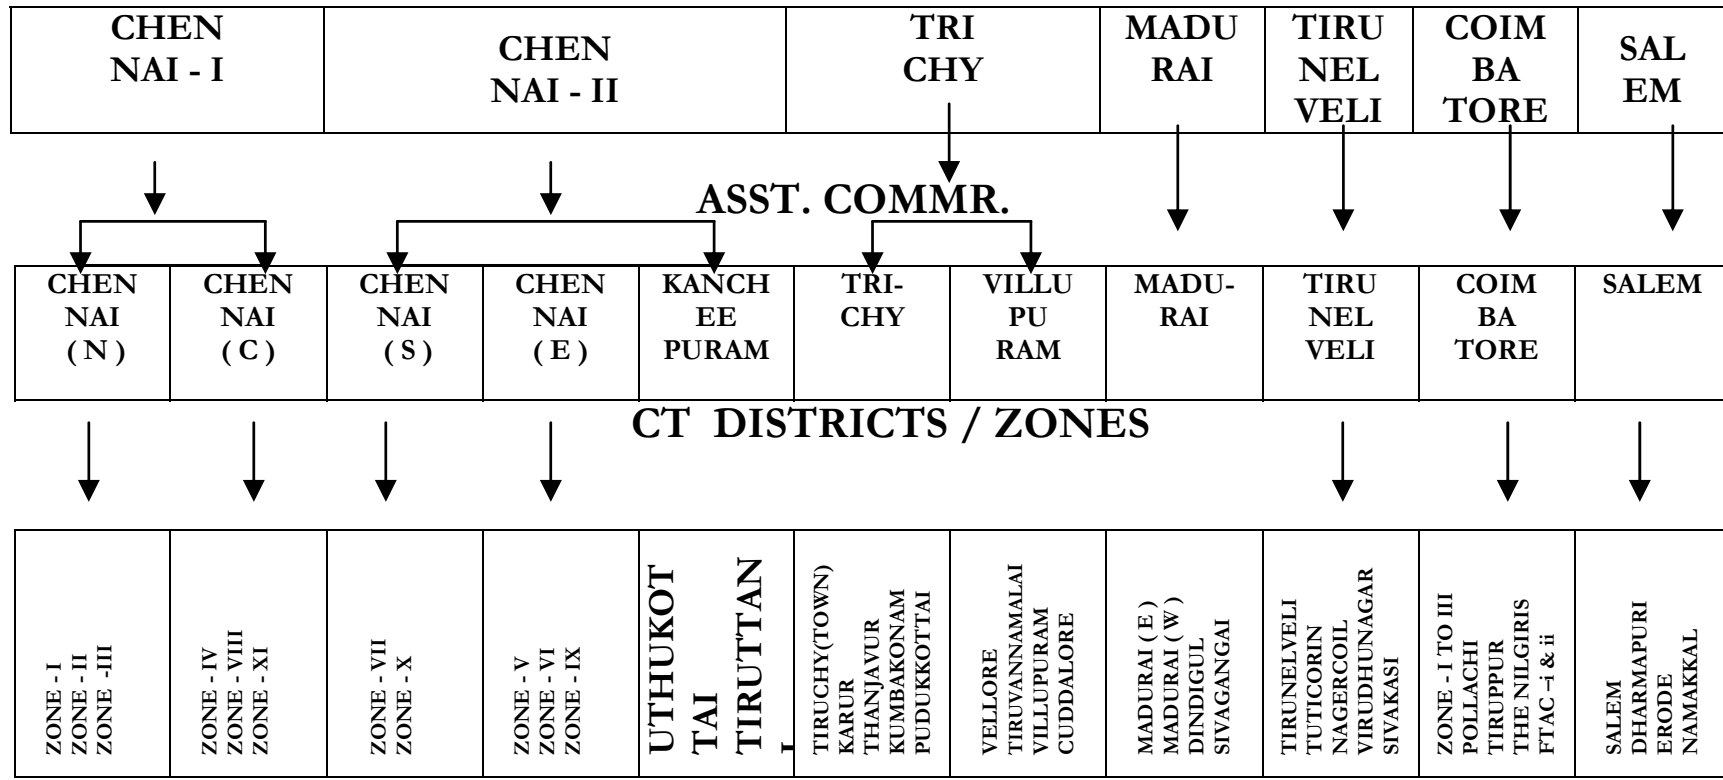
| CHEN NAI - I | CHEN NAI - II | TRI CHY | MADU RAI | TIRU NEL VELI | COIM BA TORE | SAL EM |
|---|---|---|---|---|---|---|

ASST. COMMR.

| CHEN NAI ( N ) | CHEN NAI ( C ) | CHEN NAI ( S ) | CHEN NAI ( E ) | KANCH EE PURAM | TRI-CHY | VILLU PU RAM | MADU-RAI | TIRU NEL VELI | COIM BA TORE | SALEM |
|---|---|---|---|---|---|---|---|---|---|---|

CT DISTRICTS / ZONES

| ZONE - I ZONE - II ZONE -III | ZONE - IV ZONE - VIII ZONE - XI | ZONE - VII ZONE - X | ZONE - V ZONE - VI ZONE - IX | UTHUKOT TAI TIRUTTAN I | TIRUCHY(TOWN) KARUR THANJAVUR KUMBAKONAM PUDUKKOTTAI | VELLORE TIRUVANNAMALAI VILLUPURAM CUDDALORE | MADURAI ( E ) MADURAI ( W ) DINDIGUL SIVAGANGAI | TIRUNELVELI TUTICORIN NAGERCOIL VIRUDHUNAGAR SIVAKASI | ZONE - I TO III POLLACHI TIRUPPUR THE NILGIRIS FTAC –i & ii | SALEM DHARMAPURI ERODE NAMAKKAL |
|---|---|---|---|---|---|---|---|---|---|---|